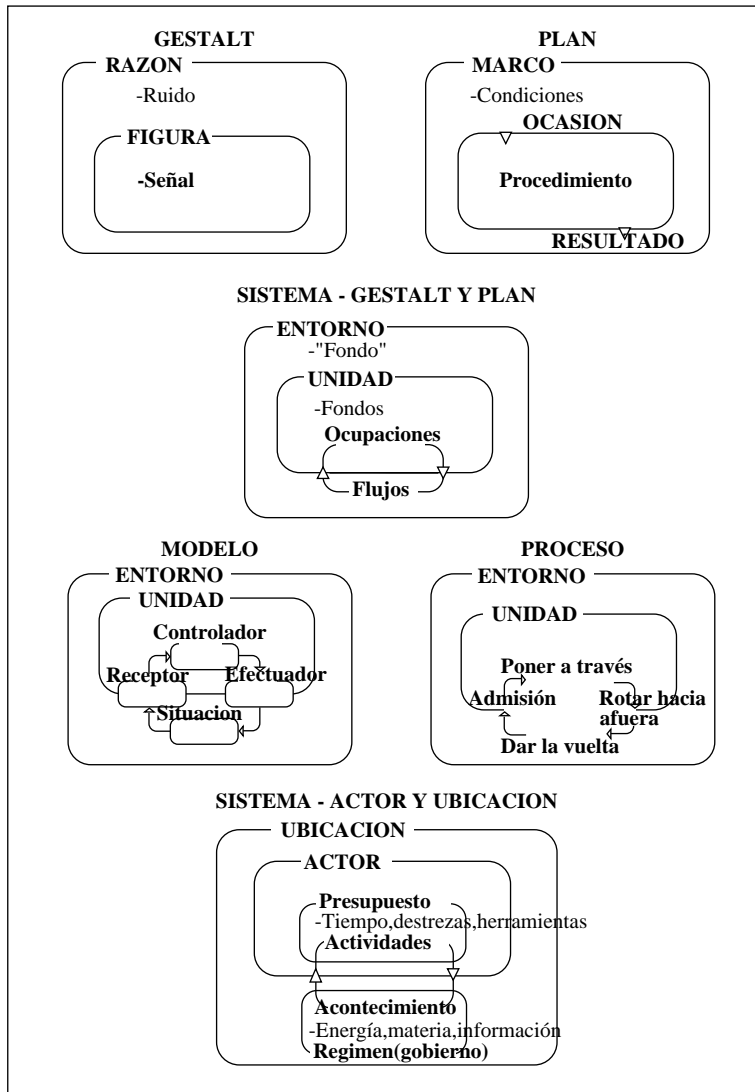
GESTALT

RAZON
-Ruido

FIGURA
-Señal

PLAN

MARCO
-Condiciones

OCASION

Procedimiento

RESULTADO

SISTEMA - GESTALT Y PLAN

ENTORNO
-"Fondo"

UNIDAD
-Fondos

Ocupaciones

Flujos

MODELO

ENTORNO

UNIDAD

Controlador

Receptor

Efectuador

Situacion

PROCESO

ENTORNO

UNIDAD

Poner a través

Admisión

Rotar hacia afuera

Dar la vuelta

SISTEMA - ACTOR Y UBICACION

UBICACION

ACTOR

Presupuesto
-Tiempo,destrezas,herramientas

Actividades

Acontecimiento
-Energía,materia,información

Regimen(gobierno)